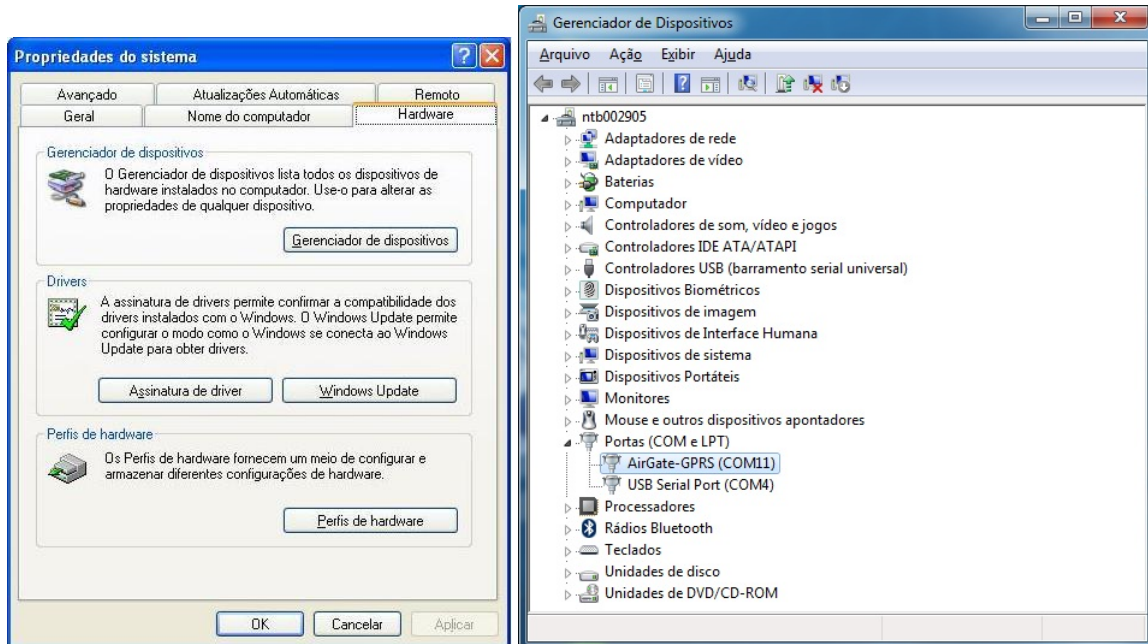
Propriedades do sistema

Avançado | Atualizações Automáticas | Remoto
Geral | Nome do computador | Hardware

Gerenciador de dispositivos

O Gerenciador de dispositivos lista todos os dispositivos de hardware instalados no computador. Use-o para alterar as propriedades de qualquer dispositivo.

Gerenciador de dispositivos

Drivers

A assinatura de drivers permite confirmar a compatibilidade dos drivers instalados com o Windows. O Windows Update permite configurar o modo como o Windows se conecta ao Windows Update para obter drivers.

Assinatura de driver | Windows Update

Perfis de hardware

Os Perfis de hardware fornecem um meio de configurar e armazenar diferentes configurações de hardware.

Perfis de hardware

OK | Cancelar | Aplicar

Gerenciador de Dispositivos

Arquivo | Ação | Exibir | Ajuda

ntb002905
Adaptadores de rede
Adaptadores de vídeo
Baterias
Computador
Controladores de som, vídeo e jogos
Controladores IDE ATA/ATAPI
Controladores USB (barramento serial universal)
Dispositivos Biométricos
Dispositivos de imagem
Dispositivos de Interface Humana
Dispositivos de sistema
Dispositivos Portáteis
Monitores
Mouse e outros dispositivos apontadores
Portas (COM e LPT)
AirGate-GPRS (COM11)
USB Serial Port (COM4)
Processadores
Rádios Bluetooth
Teclados
Unidades de disco
Unidades de DVD/CD-ROM